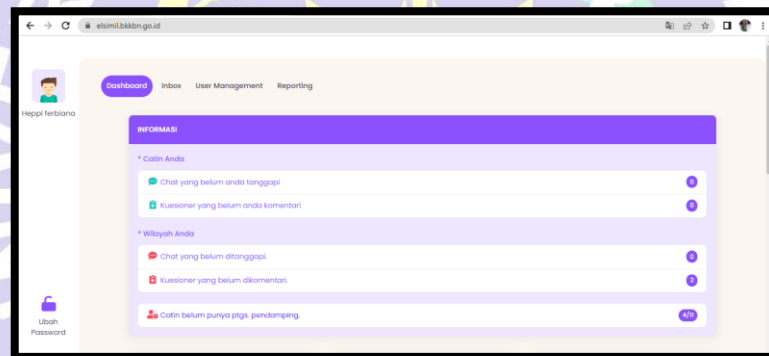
elsimil.bkkbn.go.id

Heppi ferbiana

Dashboard Inbox User Management Reporting

INFORMASI

* Catin Anda

Chat yang belum anda tanggapi 0

Kuesioner yang belum anda komentari 0

* Wilayah Anda

Chat yang belum ditanggapi. 0

Kuesioner yang belum dikomentari. 2

Catin belum punya ptgs. pendamping. 4/11

Ubah Password